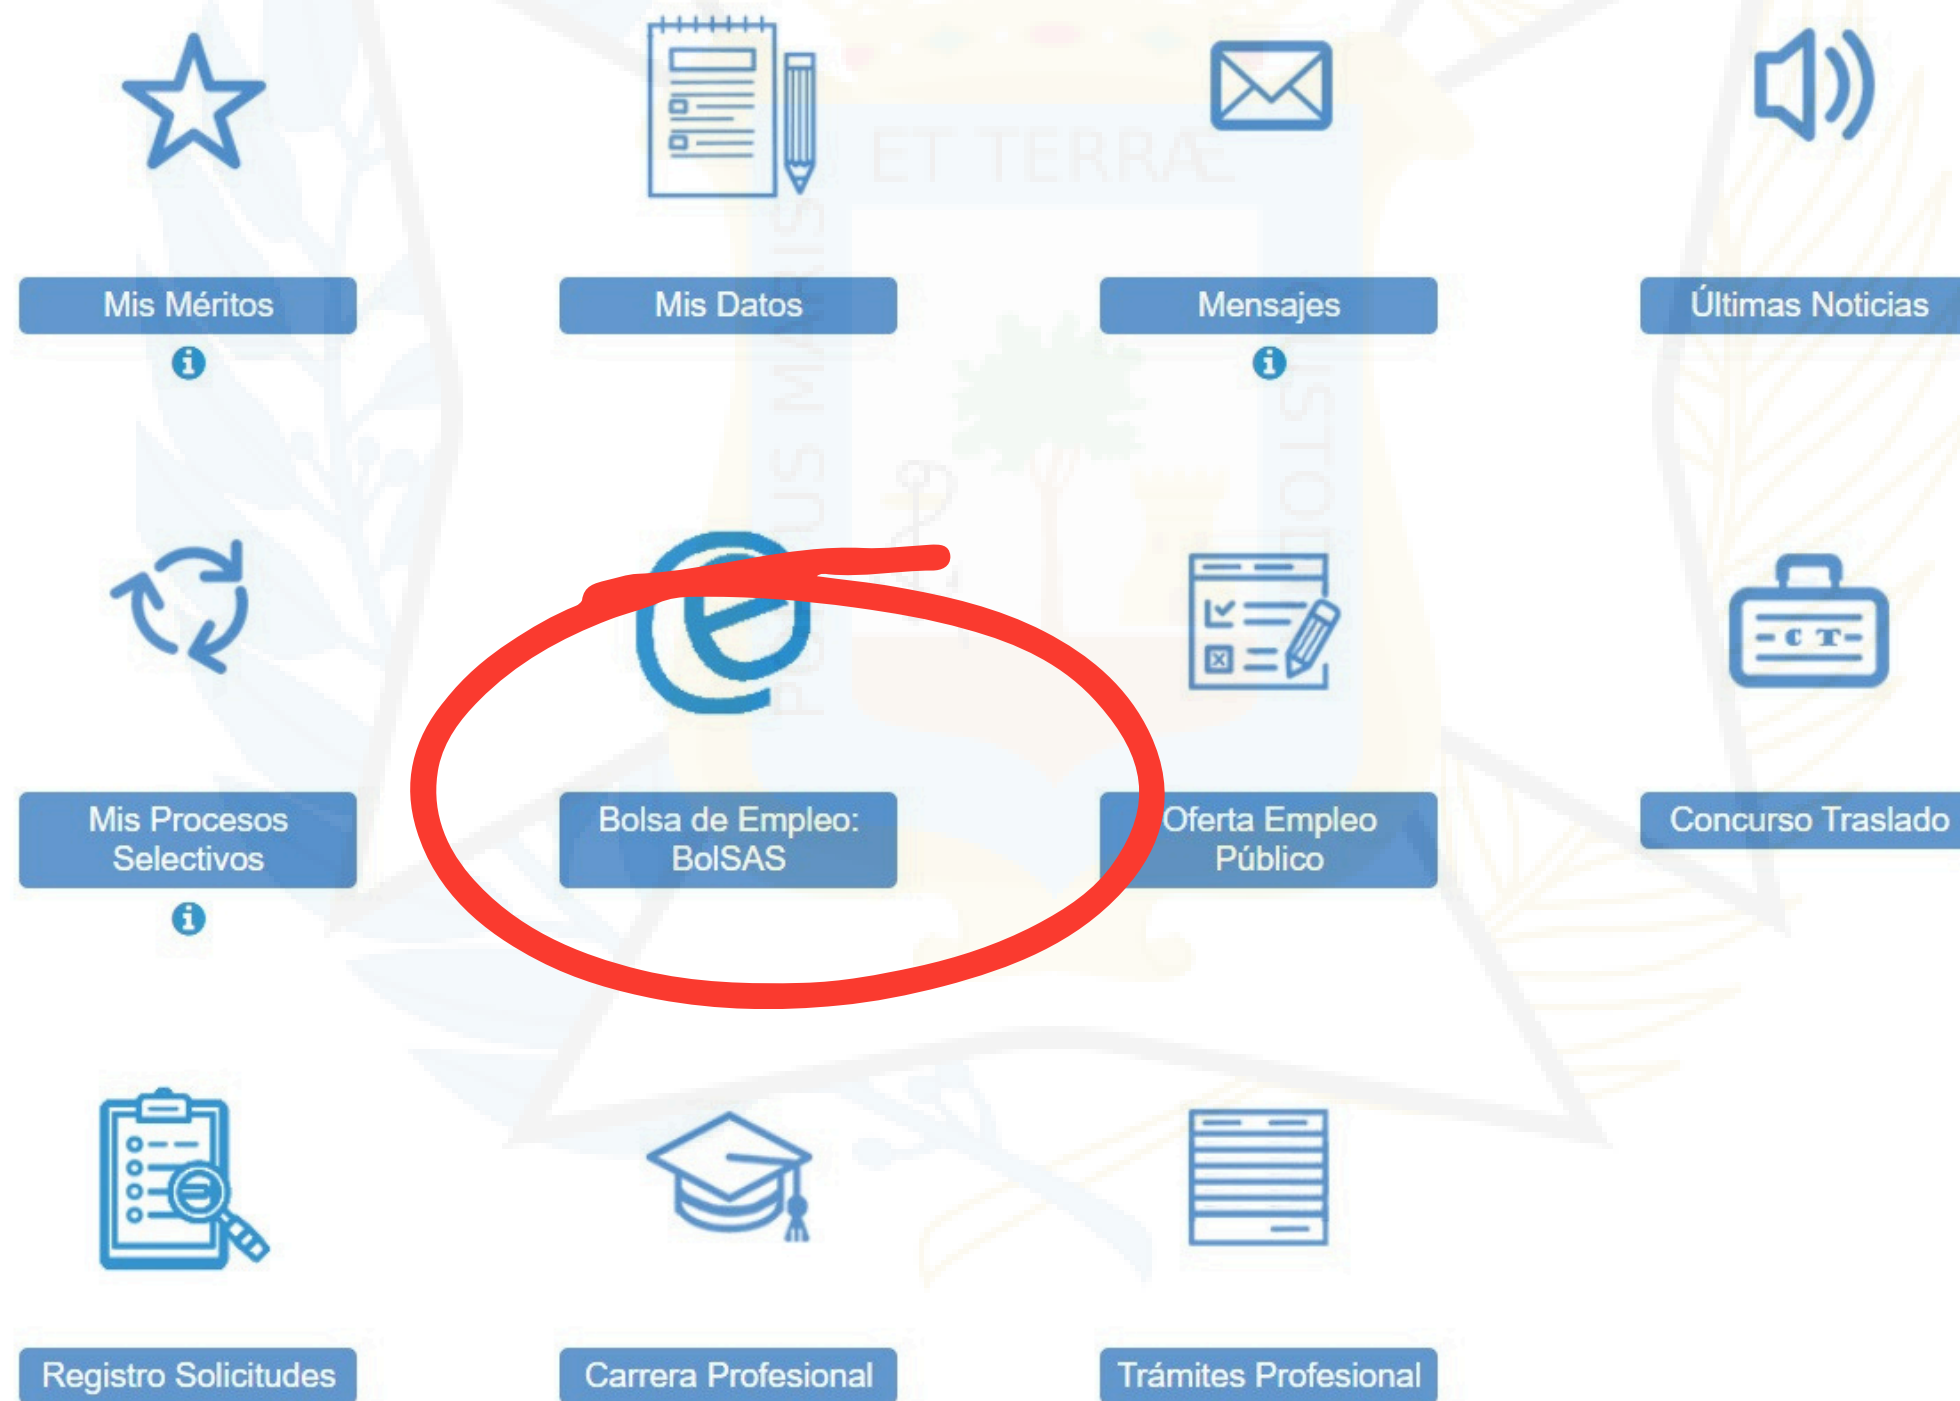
Mis Méritos

Mis Datos

Mensajes

Últimas Noticias

Mis Procesos Selectivos

Bolsa de Empleo: BolSAS

Oferta Empleo Público

Concurso Traslado

Registro Solicitudes

Carrera Profesional

Trámites Profesional